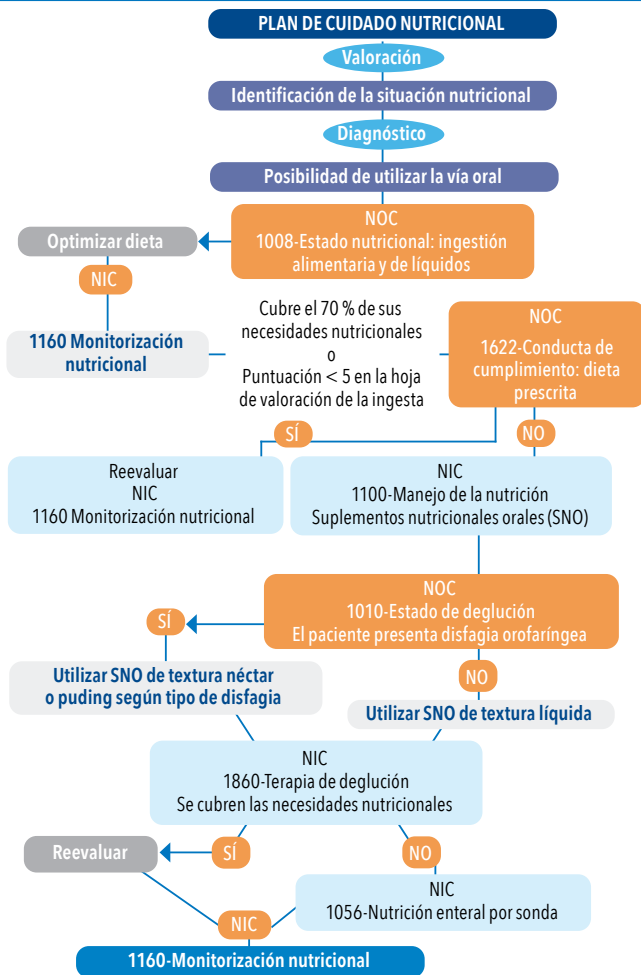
PLAN DE CUIDADO NUTRICIONAL

Valoración

Identificación de la situación nutricional

Diagnóstico

Posibilidad de utilizar la vía oral

NOC
1008-Estado nutricional: ingestión alimentaria y de líquidos

Optimizar dieta

NIC

1160 Monitorización nutricional

Cubre el 70 % de sus necesidades nutricionales
o
Puntuación < 5 en la hoja de valoración de la ingesta

NOC
1622-Conducta de cumplimiento: dieta prescrita

SÍ

NO

Reevaluar
NIC
1160 Monitorización nutricional

NIC
1100-Manejo de la nutrición
Suplementos nutricionales orales (SNO)

NOC
1010-Estado de deglución
El paciente presenta disfagia orofaríngea

SÍ

Utilizar SNO de textura néctar o puding según tipo de disfagia

NO

Utilizar SNO de textura líquida

NIC
1860-Terapia de deglución
Se cubren las necesidades nutricionales

Reevaluar

SÍ

NO

NIC
1056-Nutrición enteral por sonda

NIC

1160-Monitorización nutricional